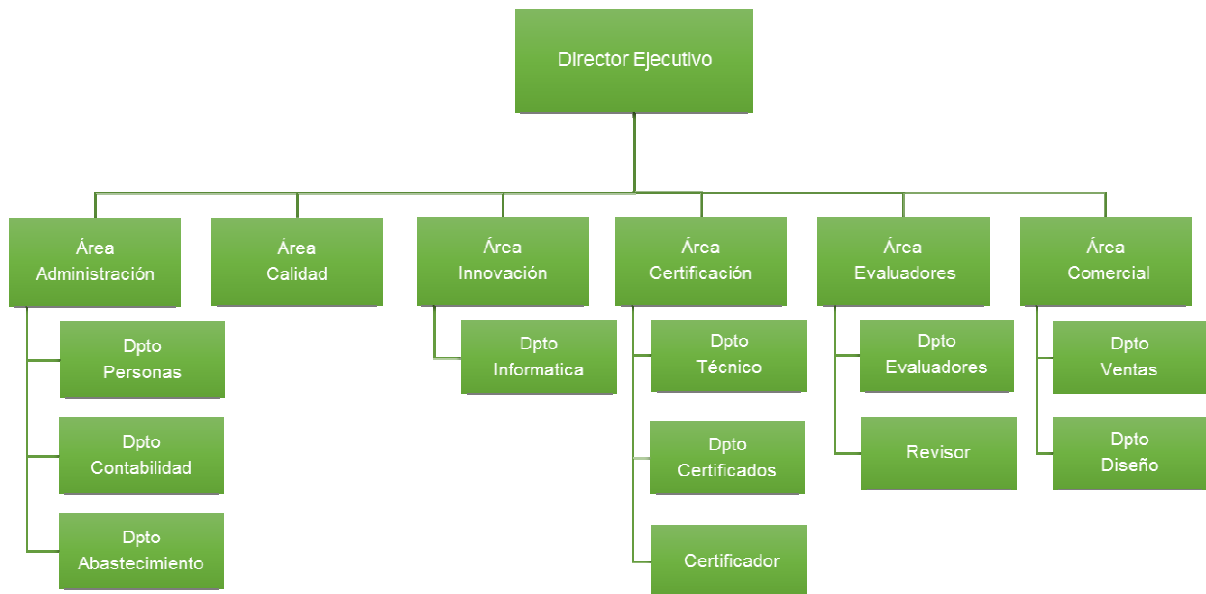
Director Ejecutivo

Área
Administración

Dpto
Personas

Dpto
Contabilidad

Dpto
Abastecimiento

Área
Calidad

Área
Innovación

Dpto
Informatica

Área
Certificación

Dpto
Técnico

Dpto
Certificados

Certificador

Área
Evaluadores

Dpto
Evaluadores

Revisor

Área
Comercial

Dpto
Ventas

Dpto
Diseño